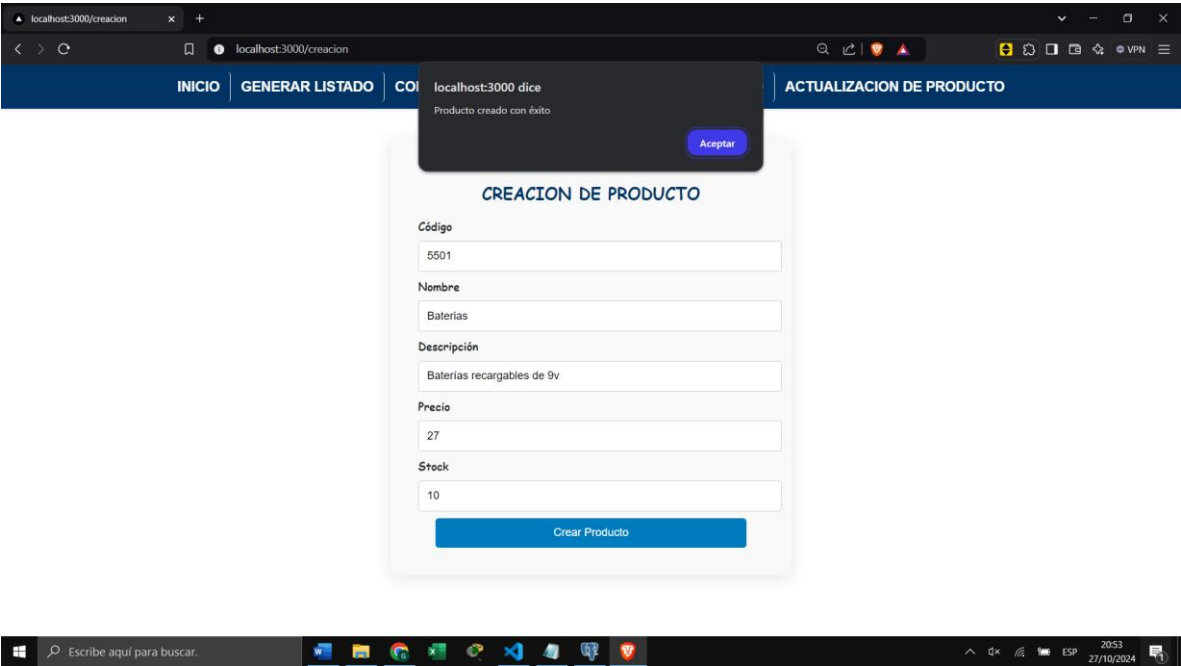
localhost:3000/creacion × +

localhost:3000/creacion

VPN

INICIO GENERAR LISTADO CO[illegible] ACTUALIZACION DE PRODUCTO

localhost:3000 dice
Producto creado con éxito
Aceptar

CREACION DE PRODUCTO

Código
5501

Nombre
Baterias

Descripción
Baterías recargables de 9v

Precio
27

Stock
10

Crear Producto

Escribe aquí para buscar.

ESP 20:53 27/10/2024